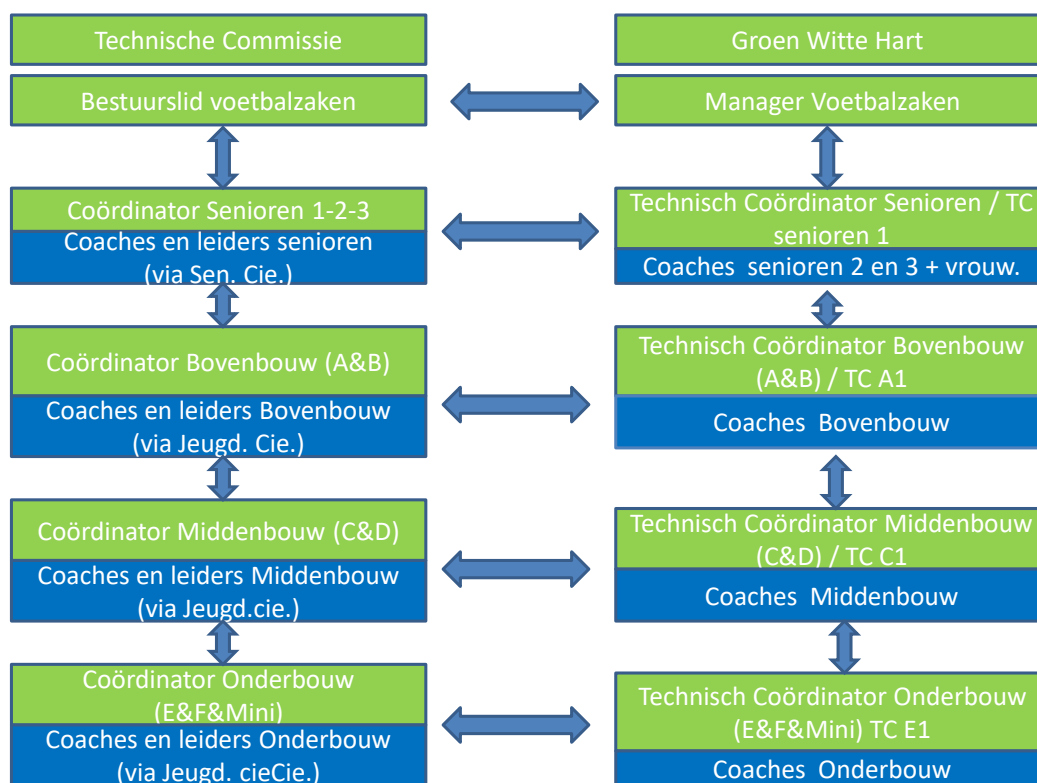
Technische Commissie

Bestuurslid voetbalzaken

Coördinator Senioren 1-2-3

Coaches en leiders senioren (via Sen. Cie.)

Coördinator Bovenbouw (A&B)

Coaches en leiders Bovenbouw (via Jeugd. Cie.)

Coördinator Middenbouw (C&D)

Coaches en leiders Middenbouw (via Jeugd.cie.)

Coördinator Onderbouw (E&F&Mini)

Coaches en leiders Onderbouw (via Jeugd. cieCie.)

Groen Witte Hart

Manager Voetbalzaken

Technisch Coördinator Senioren / TC senioren 1

Coaches senioren 2 en 3 + vrouw.

Technisch Coördinator Bovenbouw (A&B) / TC A1

Coaches Bovenbouw

Technisch Coördinator Middenbouw (C&D) / TC C1

Coaches Middenbouw

Technisch Coördinator Onderbouw (E&F&Mini) TC E1

Coaches Onderbouw